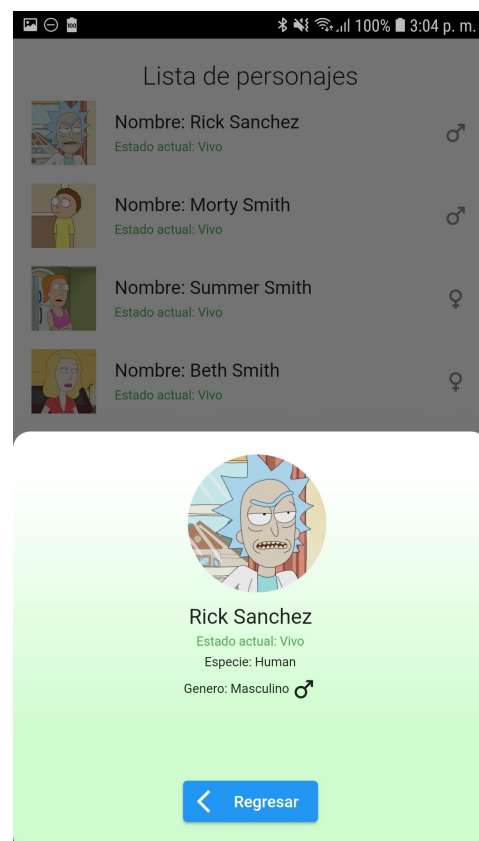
100% 3:04 p. m.

Lista de personajes

Nombre: Rick Sanchez
Estado actual: Vivo

Nombre: Morty Smith
Estado actual: Vivo

Nombre: Summer Smith
Estado actual: Vivo

Nombre: Beth Smith
Estado actual: Vivo

Rick Sanchez
Estado actual: Vivo
Especie: Human
Genero: Masculino

Regresar